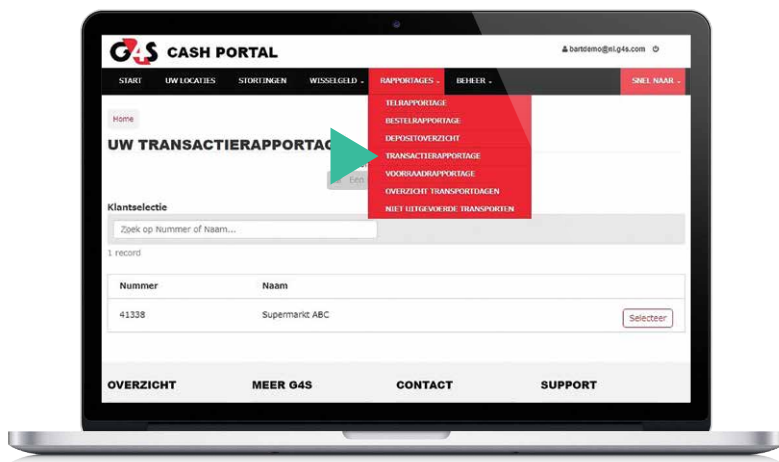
G4S CASH PORTAL

bartdemo@nl.g4s.com

START UW LOCATIES STORTINGEN WISSELGELD RAPPORTAGES BEHEER SNEL NAAR

TELRAPPORTAGE
BESTELRAPPORTAGE
DEPOSITOVERZICHT
TRANSACTIERAPPORTAGE
VOORRAADRAPPORTAGE
OVERZICHT TRANSPORTDAGEN
NIET UITGEVOERDE TRANSPORTEN

Home

UW TRANSACTIERAPPORTAG

Een

Klantselectie

Zoek op Nummer of Naam...

1 record

| Nummer | Naam | |
|---|---|---|
| 41338 | Supermarkt ABC | Selecteer |

OVERZICHT MEER G4S CONTACT SUPPORT